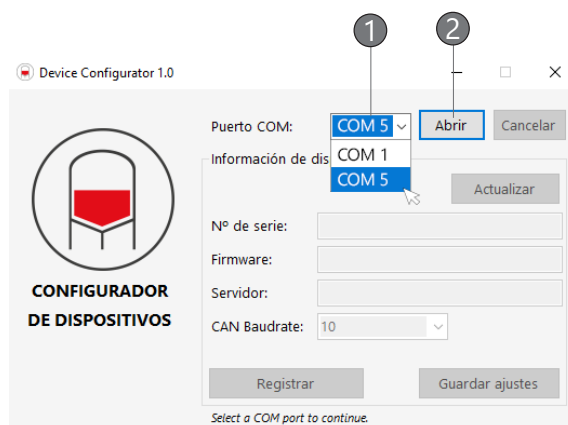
1
2
Device Configurator 1.0
Puerto COM:
COM 5
Abrir
Cancelar
Información de dis
COM 1
COM 5
Actualizar
CONFIGURADOR DE DISPOSITIVOS
Nº de serie:
Firmware:
Servidor:
CAN Baudrate:
10
Registrar
Guardar ajustes
Select a COM port to continue.